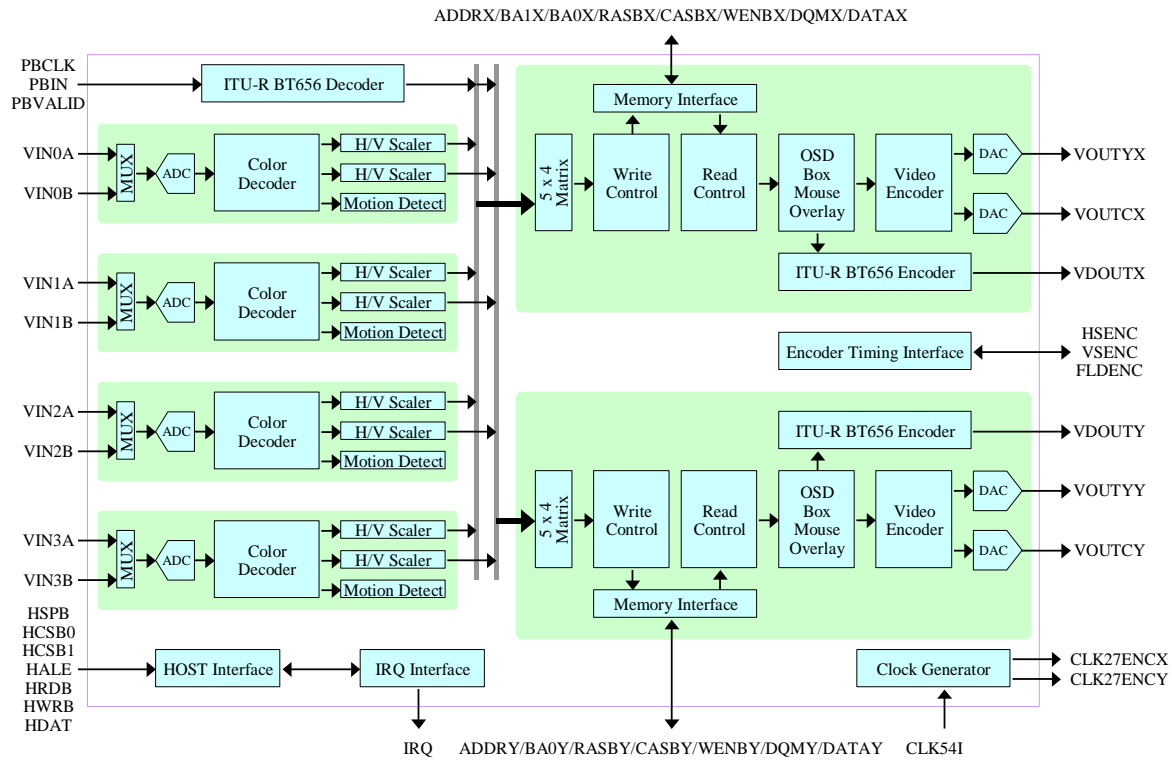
ADDRX/BA1X/BA0X/RASBX/CASBX/WENBX/DQMX/DATAX

PBCLK
PBIN
PBVALID

ITU-R BT656 Decoder

Memory Interface

VIN0A
VIN0B
MUX
ADC
Color Decoder
H/V Scaler
H/V Scaler
Motion Detect

5 x 4 Matrix
Write Control
Read Control
OSD Box Mouse Overlay
Video Encoder
DAC
VOUTYX
DAC
VOUTCX

ITU-R BT656 Encoder
VDOUTX

VIN1A
VIN1B
MUX
ADC
Color Decoder
H/V Scaler
H/V Scaler
Motion Detect

Encoder Timing Interface
HSENC
VSENC
FLDENC

VIN2A
VIN2B
MUX
ADC
Color Decoder
H/V Scaler
H/V Scaler
Motion Detect

ITU-R BT656 Encoder
VDOUTY

VIN3A
VIN3B
MUX
ADC
Color Decoder
H/V Scaler
H/V Scaler
Motion Detect

5 x 4 Matrix
Write Control
Read Control
OSD Box Mouse Overlay
Video Encoder
DAC
VOUTYY
DAC
VOUTCY

Memory Interface

HSPB
HCSB0
HCSB1
HALE
HRDB
HWRB
HDAT

HOST Interface
IRQ Interface

Clock Generator
CLK27ENCX
CLK27ENCY

IRQ
ADDRY/BA0Y/RASBY/CASBY/WENBY/DQMY/DATAY
CLK54I